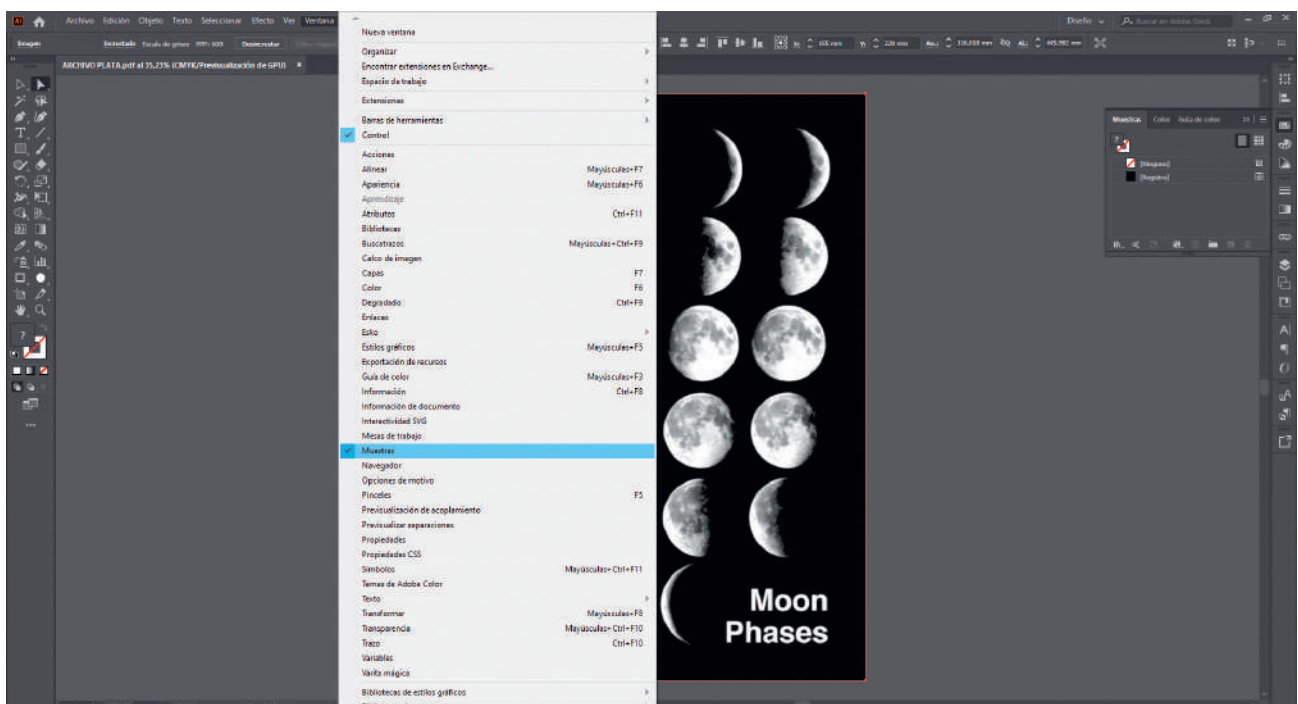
Archivo Edición Objeto Texto Seleccionar Efecto Ver Ventana

Imagen

Incrustado Escala de grises PPI: 600 Desincrustar

ARCHIVO PLATA.pdf al 35,23% (CMYK/Previsualización de GPU) ×

Nueva ventana
Organizar
Encontrar extensiones en Exchange...
Espacio de trabajo
Extensiones
Barras de herramientas
Control
Acciones
Alinear Mayúsculas+F7
Apariencia Mayúsculas+F6
Aprendizaje
Atributos Ctrl+F11
Bibliotecas
Buscatrazos Mayúsculas+Ctrl+F9
Calco de imagen
Capas F7
Color F6
Degradado Ctrl+F9
Enlaces
Esko
Estilos gráficos Mayúsculas+F5
Exportación de recursos
Guía de color Mayúsculas+F3
Información Ctrl+F8
Información de documento
Interactividad SVG
Mesas de trabajo
Muestras
Navegador
Opciones de motivo
Pinceles F5
Previsualización de acoplamiento
Previsualizar separaciones
Propiedades
Propiedades CSS
Símbolos Mayúsculas+Ctrl+F11
Temas de Adobe Color
Texto
Transformar Mayúsculas+F8
Transparencia Mayúsculas+Ctrl+F10
Trazo Ctrl+F10
Variables
Varita mágica
Bibliotecas de estilos gráficos

Moon Phases

Diseño

Muestras Color Guía de color
[Ninguno]
[Registro]